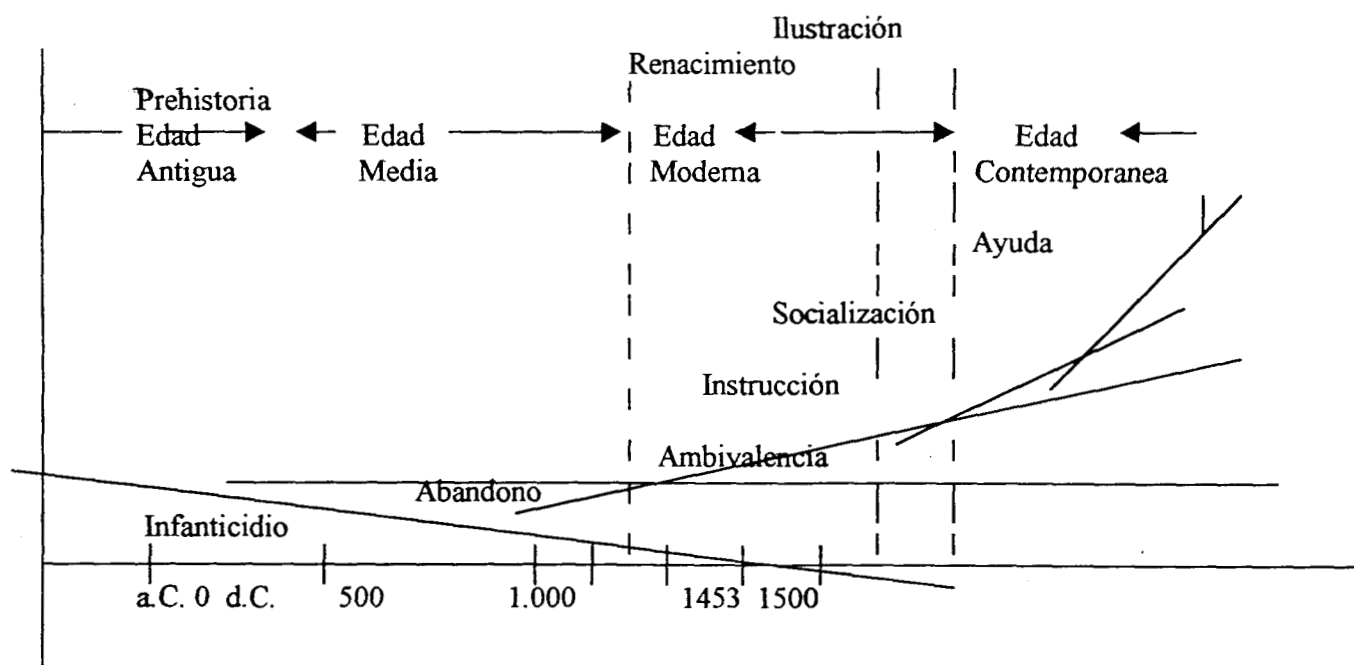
Ilustración

Renacimiento

Prehistoria Edad Antigua

Edad Media

Edad Moderna

Edad Contemporanea

Ayuda

Socialización

Instrucción

Ambivalencia

Abandono

Infanticidio

a.C. 0 d.C.

500

1.000

1453

1500